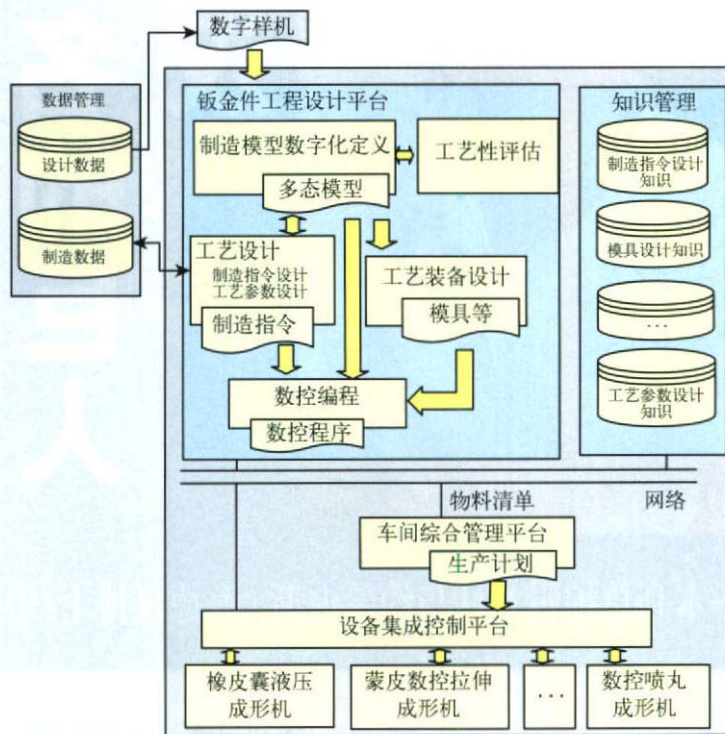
数字样机

数据管理

设计数据

制造数据

钣金件工程设计平台

制造模型数字化定义

多态模型

工艺性评估

工艺设计
制造指令设计
工艺参数设计

制造指令

工艺装备设计

模具等

数控编程

数控程序

知识管理

制造指令设计知识

模具设计知识

…

工艺参数设计知识

物料清单

网络

车间综合管理平台

生产计划

设备集成控制平台

橡皮囊液压成形机

蒙皮数控拉伸成形机

…

数控喷丸成形机